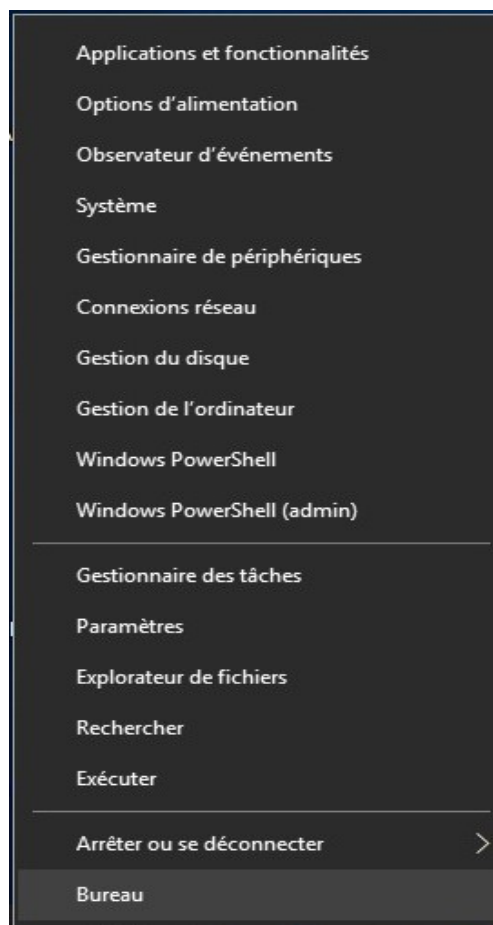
Applications et fonctionnalités
Options d’alimentation
Observateur d’événements
Système
Gestionnaire de périphériques
Connexions réseau
Gestion du disque
Gestion de l’ordinateur
Windows PowerShell
Windows PowerShell (admin)

Gestionnaire des tâches
Paramètres
Explorateur de fichiers
Rechercher
Exécuter

Arrêter ou se déconnecter >
Bureau